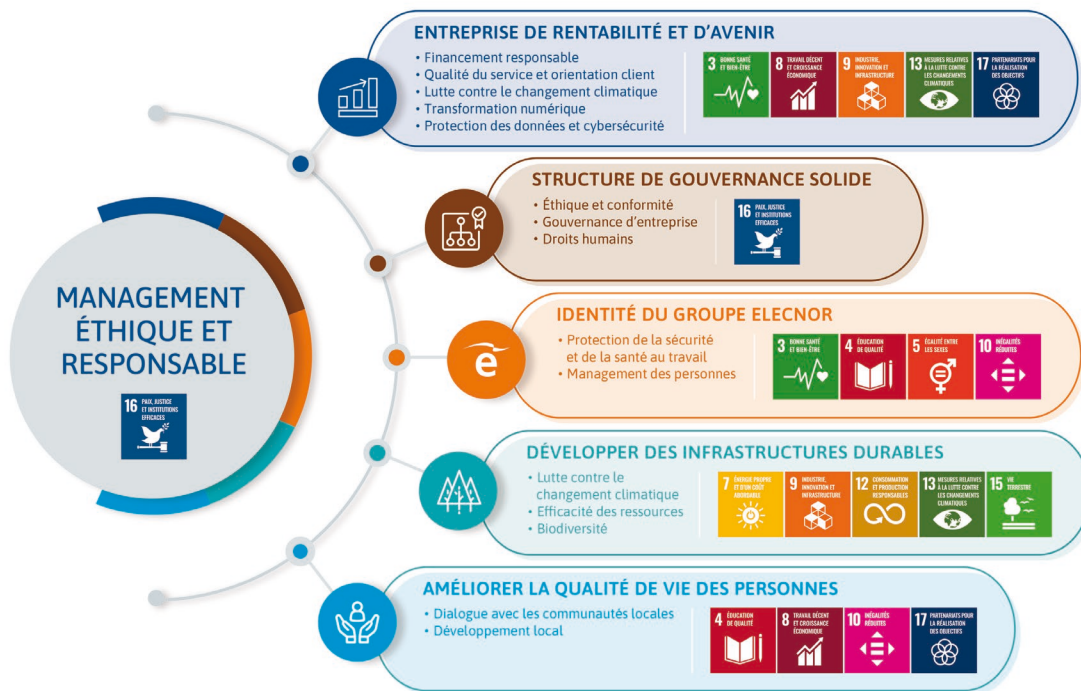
MANAGEMENT ÉTHIQUE ET RESPONSABLE

16 PAIX, JUSTICE ET INSTITUTIONS EFFICACES

ENTREPRISE DE RENTABILITÉ ET D'AVENIR

• Financement responsable
• Qualité du service et orientation client
• Lutte contre le changement climatique
• Transformation numérique
• Protection des données et cybersécurité

3 BONNE SANTÉ ET BIEN-ÊTRE
8 TRAVAIL DÉCENT ET CROISSANCE ÉCONOMIQUE
9 INDUSTRIE, INNOVATION ET INFRASTRUCTURE
13 MESURES RELATIVES À LA LUTTE CONTRE LES CHANGEMENTS CLIMATIQUES
17 PARTENARIATS POUR LA RÉALISATION DES OBJECTIFS

STRUCTURE DE GOUVERNANCE SOLIDE

• Éthique et conformité
• Gouvernance d'entreprise
• Droits humains

16 PAIX, JUSTICE ET INSTITUTIONS EFFICACES

IDENTITÉ DU GROUPE ELECNOR

• Protection de la sécurité et de la santé au travail
• Management des personnes

3 BONNE SANTÉ ET BIEN-ÊTRE
4 ÉDUCATION DE QUALITÉ
5 ÉGALITÉ ENTRE LES SEXES
10 INÉGALITÉS RÉDUITES

DÉVELOPPER DES INFRASTRUCTURES DURABLES

• Lutte contre le changement climatique
• Efficacité des ressources
• Biodiversité

7 ÉNERGIE PROPRE ET D'UN COÛT ABORDABLE
9 INDUSTRIE, INNOVATION ET INFRASTRUCTURE
12 CONSOMMATION ET PRODUCTION RESPONSABLES
13 MESURES RELATIVES À LA LUTTE CONTRE LES CHANGEMENTS CLIMATIQUES
15 VIE TERRESTRE

AMÉLIORER LA QUALITÉ DE VIE DES PERSONNES

• Dialogue avec les communautés locales
• Développement local

4 ÉDUCATION DE QUALITÉ
8 TRAVAIL DÉCENT ET CROISSANCE ÉCONOMIQUE
10 INÉGALITÉS RÉDUITES
17 PARTENARIATS POUR LA RÉALISATION DES OBJECTIFS